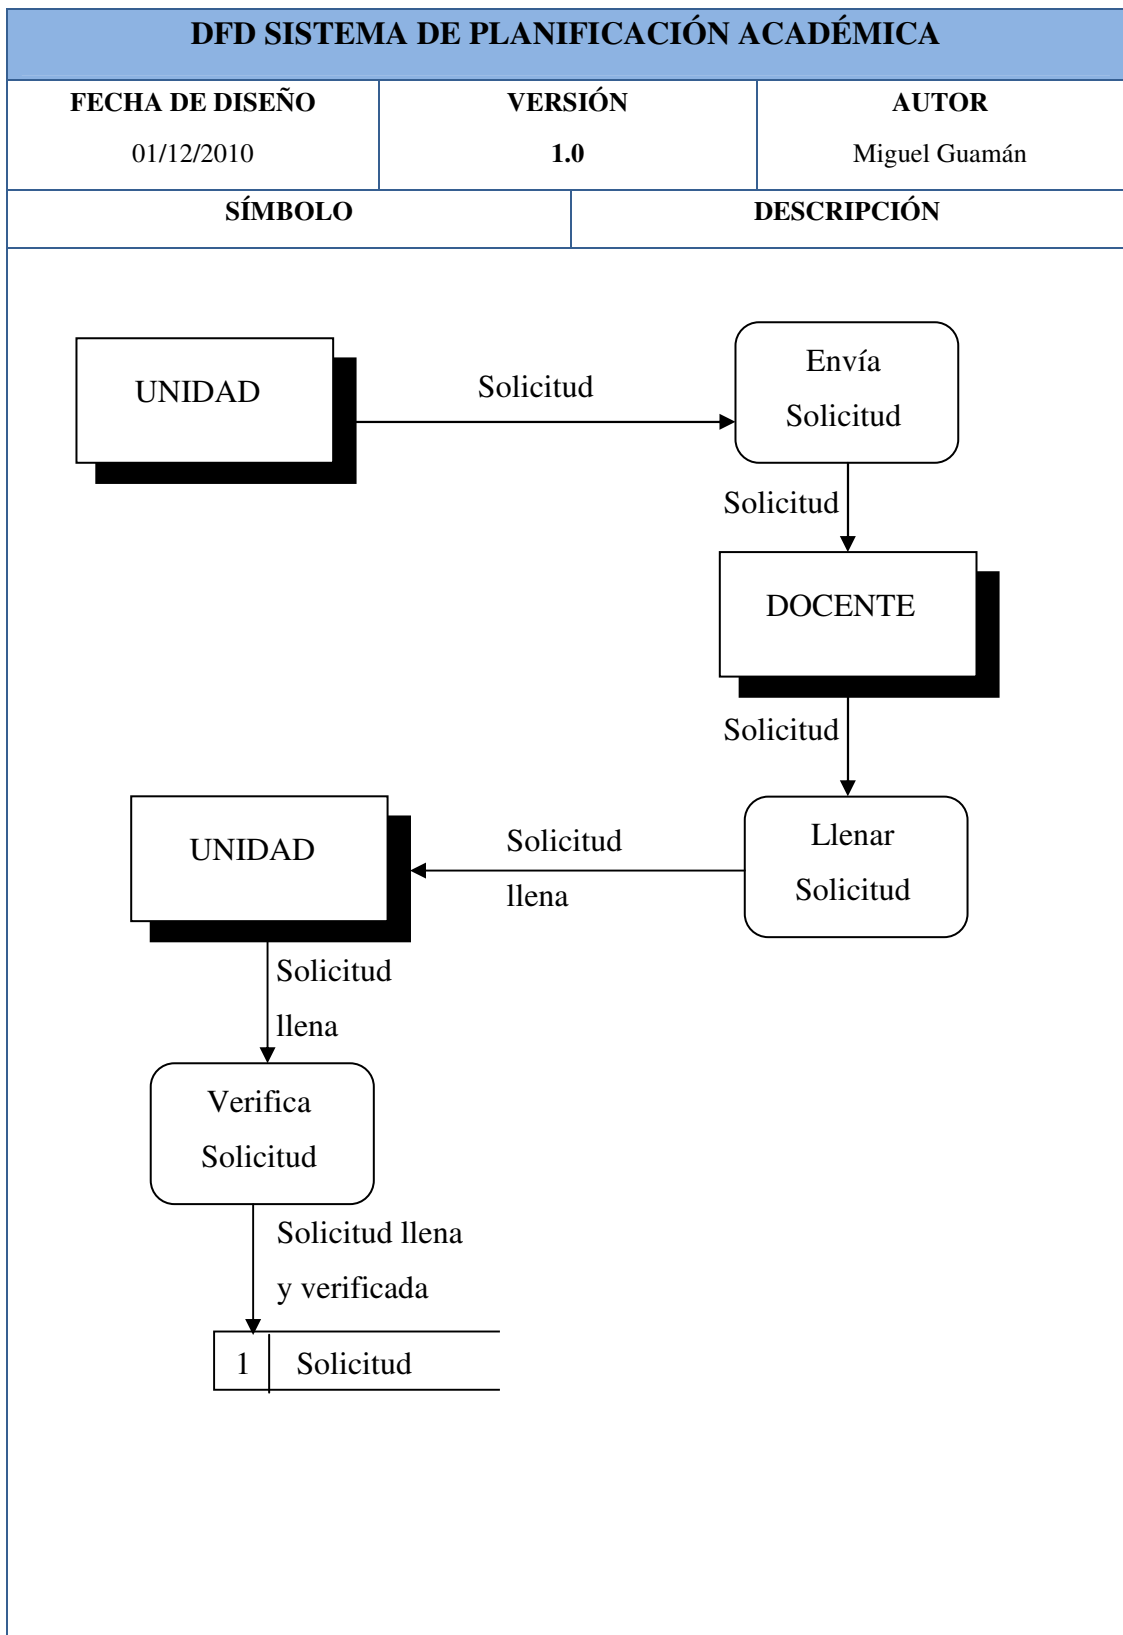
DFD SISTEMA DE PLANIFICACIÓN ACADÉMICA

| FECHA DE DISEÑO | VERSIÓN | AUTOR |
|---|---|---|
| 01/12/2010 | 1.0 | Miguel Guamán |

| SÍMBOLO | DESCRIPCIÓN |
|---|---|

UNIDAD

Solicitud

Envía Solicitud

Solicitud

DOCENTE

Solicitud

Llenar Solicitud

Solicitud llena

UNIDAD

Solicitud llena

Verifica Solicitud

Solicitud llena y verificada

1 Solicitud